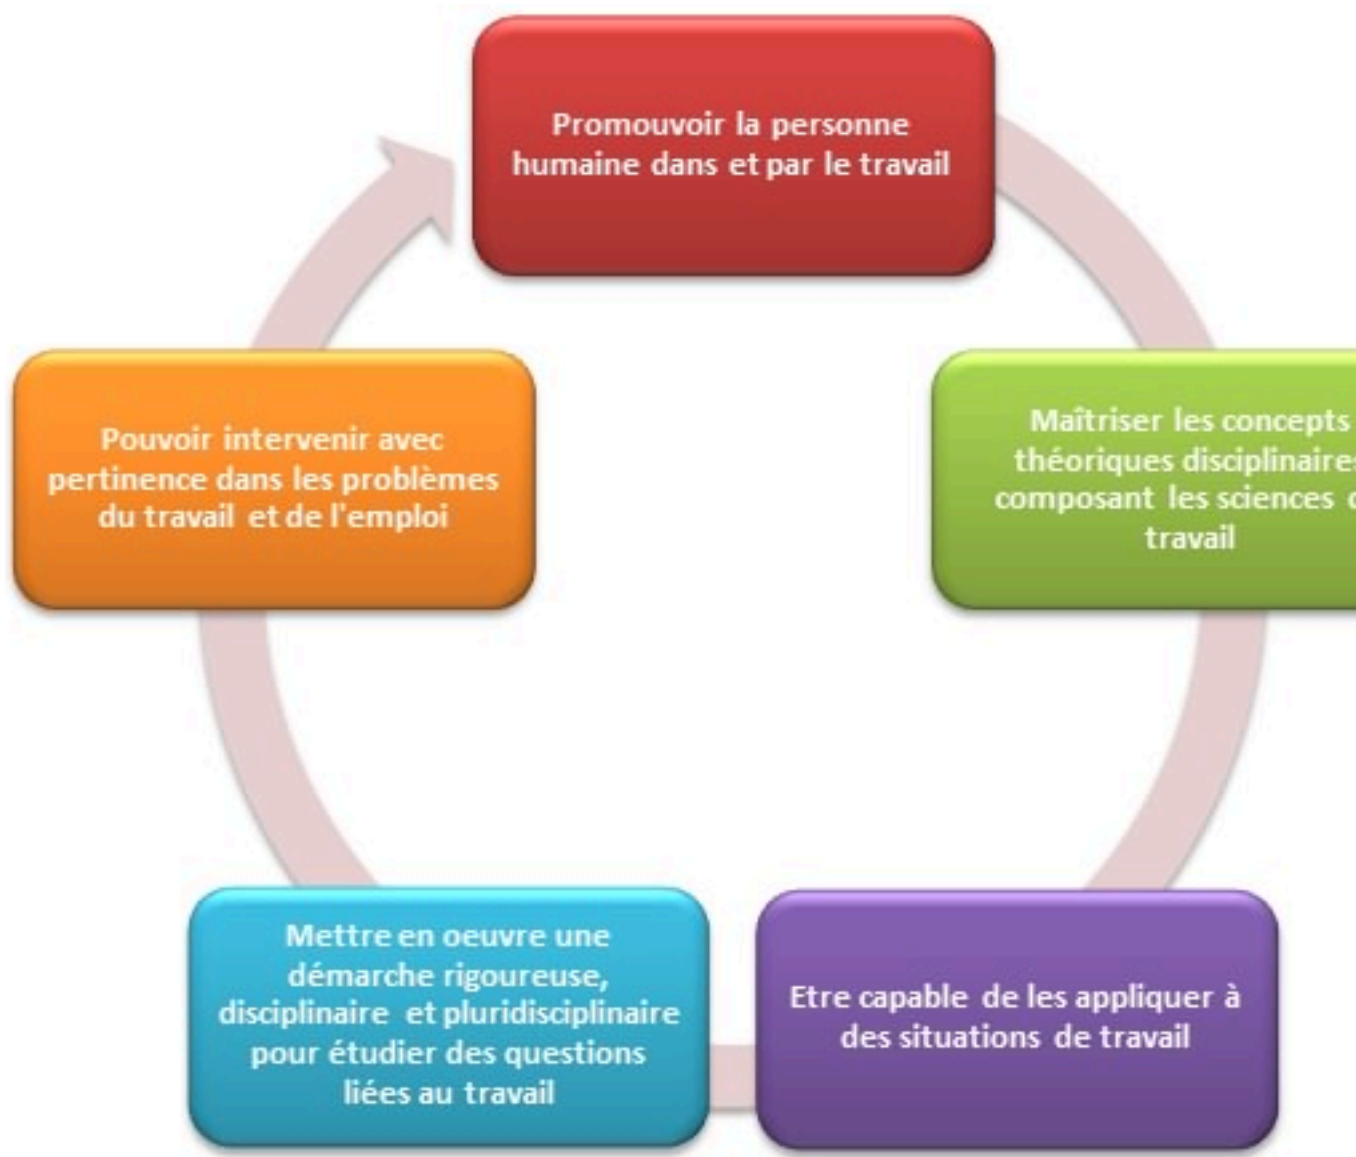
Promouvoir la personne humaine dans et par le travail

Maîtriser les concepts théoriques disciplinaire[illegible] composant les sciences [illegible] travail

Etre capable de les appliquer à des situations de travail

Mettre en oeuvre une démarche rigoureuse, disciplinaire et pluridisciplinaire pour étudier des questions liées au travail

Pouvoir intervenir avec pertinence dans les problèmes du travail et de l'emploi